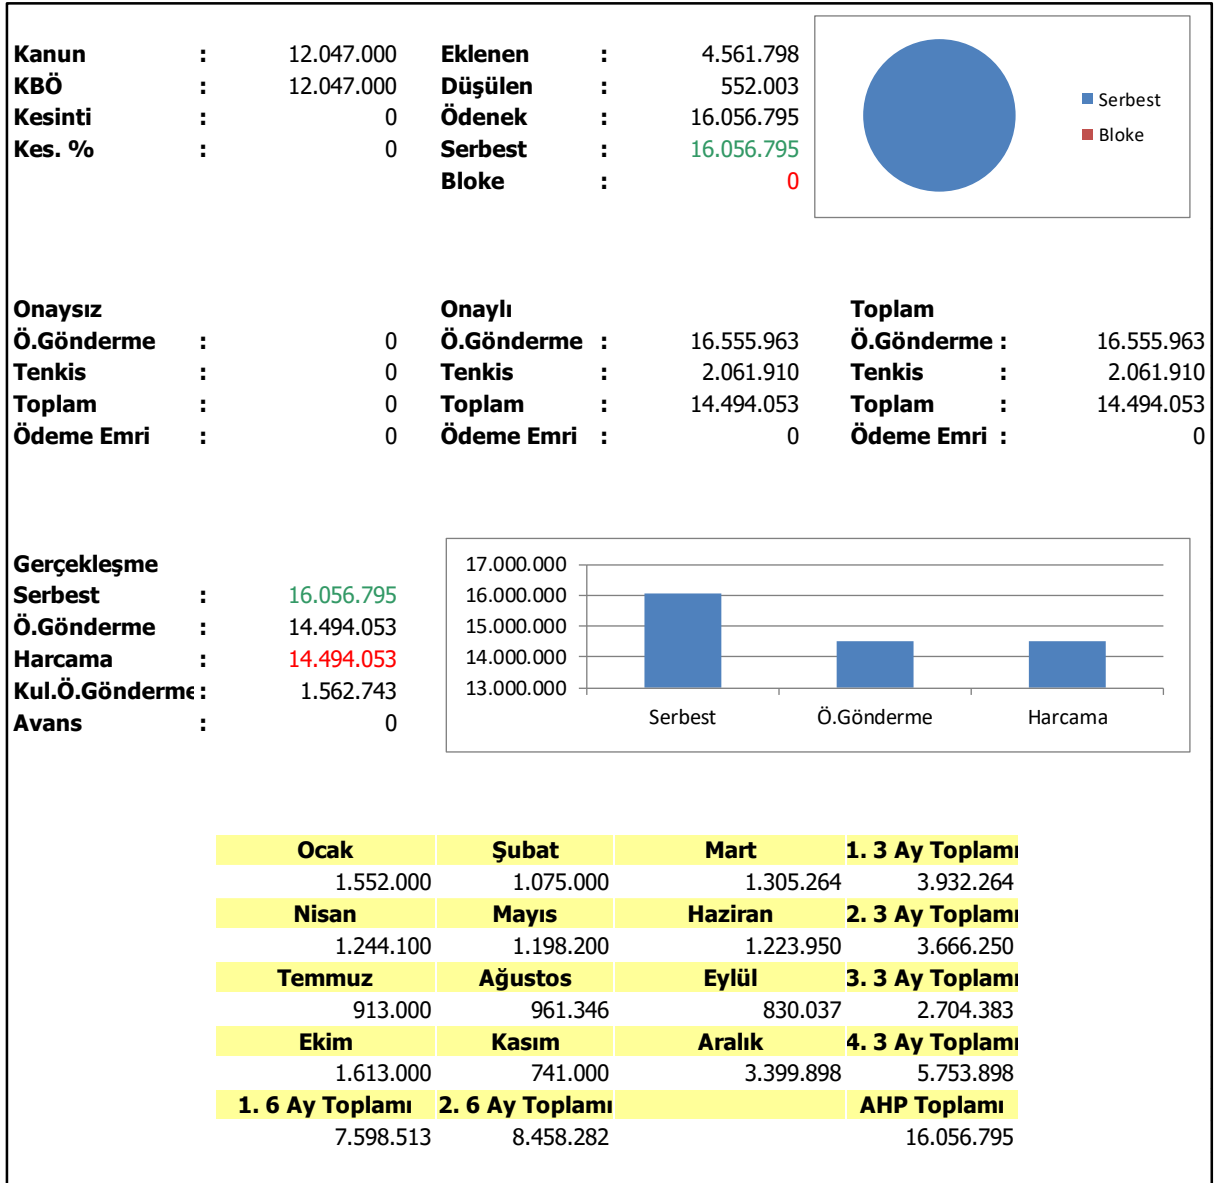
Kanun : 12.047.000
KBÖ : 12.047.000
Kesinti : 0
Kes. % : 0

Eklenen : 4.561.798
Düşülen : 552.003
Ödenek : 16.056.795
Serbest : 16.056.795
Bloke : 0

Serbest
Bloke

Onaysız
Ö.Gönderme : 0
Tenkis : 0
Toplam : 0
Ödeme Emri : 0

Onaylı
Ö.Gönderme : 16.555.963
Tenkis : 2.061.910
Toplam : 14.494.053
Ödeme Emri : 0

Toplam
Ö.Gönderme : 16.555.963
Tenkis : 2.061.910
Toplam : 14.494.053
Ödeme Emri : 0

Gerçekleşme
Serbest : 16.056.795
Ö.Gönderme : 14.494.053
Harcama : 14.494.053
Kul.Ö.Gönderme : 1.562.743
Avans : 0

17.000.000
16.000.000
15.000.000
14.000.000
13.000.000
Serbest
Ö.Gönderme
Harcama

| Ocak | Şubat | Mart | 1. 3 Ay Toplamı |
|---|---|---|---|
| 1.552.000 | 1.075.000 | 1.305.264 | 3.932.264 |
| Nisan | Mayıs | Haziran | 2. 3 Ay Toplamı |
| 1.244.100 | 1.198.200 | 1.223.950 | 3.666.250 |
| Temmuz | Ağustos | Eylül | 3. 3 Ay Toplamı |
| 913.000 | 961.346 | 830.037 | 2.704.383 |
| Ekim | Kasım | Aralık | 4. 3 Ay Toplamı |
| 1.613.000 | 741.000 | 3.399.898 | 5.753.898 |
| 1. 6 Ay Toplamı | 2. 6 Ay Toplamı | | AHP Toplamı |
| 7.598.513 | 8.458.282 | | 16.056.795 |